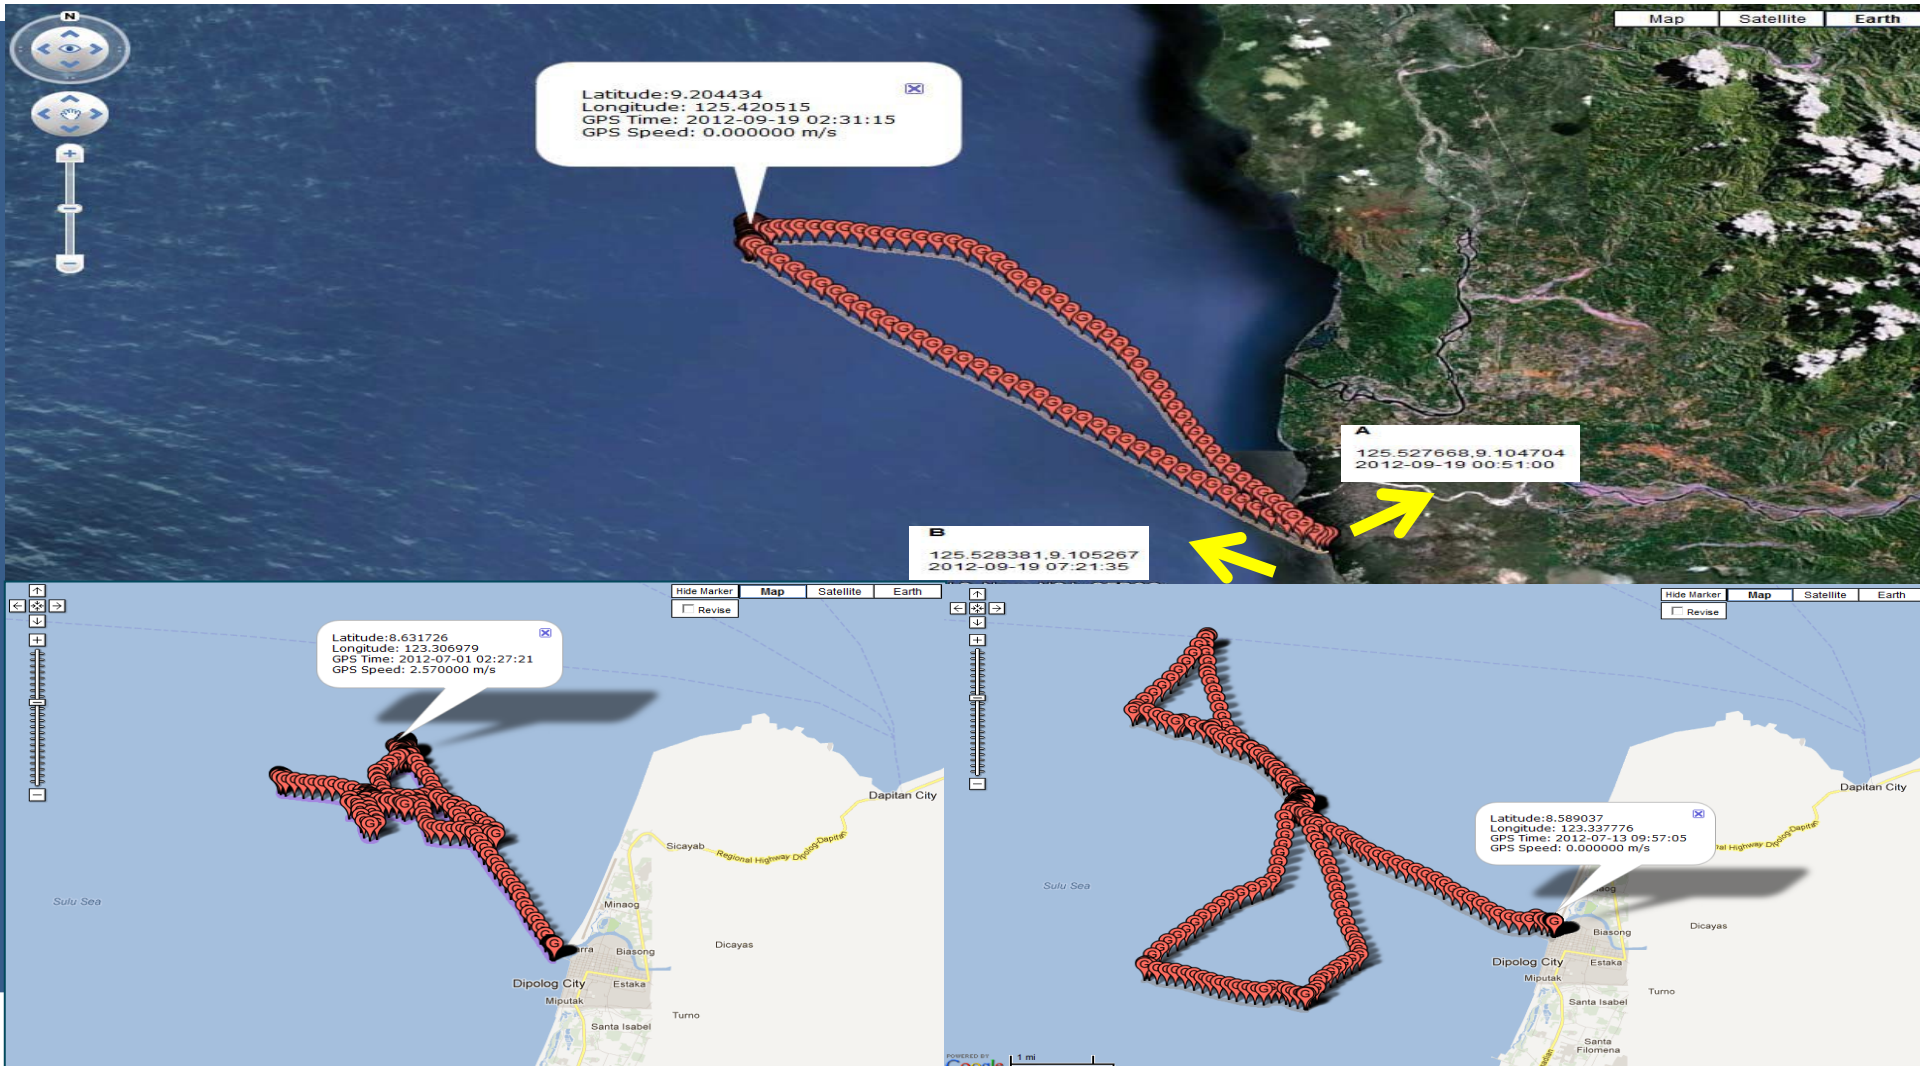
N

Map | Satellite | Earth

Latitude:9.204434
Longitude: 125.420515
GPS Time: 2012-09-19 02:31:15
GPS Speed: 0.000000 m/s

A
125.527668,9.104704
2012-09-19 00:51:00

B
125.528381,9.105267
2012-09-19 07:21:35

Hide Marker | Map | Satellite | Earth
Revise

Latitude:8.631726
Longitude: 123.306979
GPS Time: 2012-07-01 02:27:21
GPS Speed: 2.570000 m/s

Dapitan City
Sicayab
Regional Highway Dipolog-Dapitan
Sulu Sea
Minaog
Biasong
Dicayas
Dipolog City
Estaka
Miputak
Santa Isabel
Turno

Hide Marker | Map | Satellite | Earth
Revise

Latitude:8.589037
Longitude: 123.337776
GPS Time: 2012-07-13 09:57:05
GPS Speed: 0.000000 m/s

Dapitan City
Sulu Sea
Dicayas
Biasong
Dipolog City
Estaka
Miputak
Santa Isabel
Turno
Santa Filomena
POWERED BY Google
1 mi